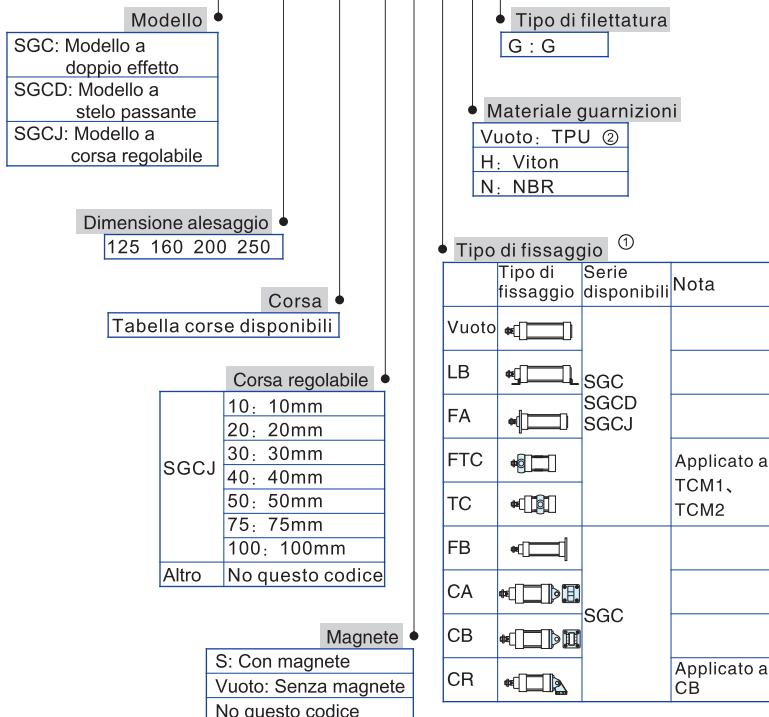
Modello

| SGC: Modello a doppio effetto |
|---|
| SGCD: Modello a stelo passante |
| SGCJ: Modello a corsa regolabile |

Dimensione alesaggio
125 160 200 250

Corsa
Tabella corse disponibili

Corsa regolabile

| SGCJ | 10：10mm |
|---|---|
| | 20：20mm |
| | 30：30mm |
| | 40：40mm |
| | 50：50mm |
| | 75：75mm |
| | 100：100mm |
| Altro | No questo codice |

Magnete

| S: Con magnete |
|---|
| Vuoto: Senza magnete |
| No questo codice |

Tipo di filettatura
G：G

Materiale guarnizioni

| Vuoto：TPU ② |
|---|
| H：Viton |
| N：NBR |

Tipo di fissaggio ①

| | Tipo di fissaggio | Serie disponibili | Nota |
|---|---|---|---|
| Vuoto | | SGC SGCD SGCJ | |
| LB | | | |
| FA | | | |
| FTC | | | Applicato a TCM1、TCM2 |
| TC | | | |
| FB | | SGC | |
| CA | | | |
| CB | | | |
| CR | | | Applicato a CB |